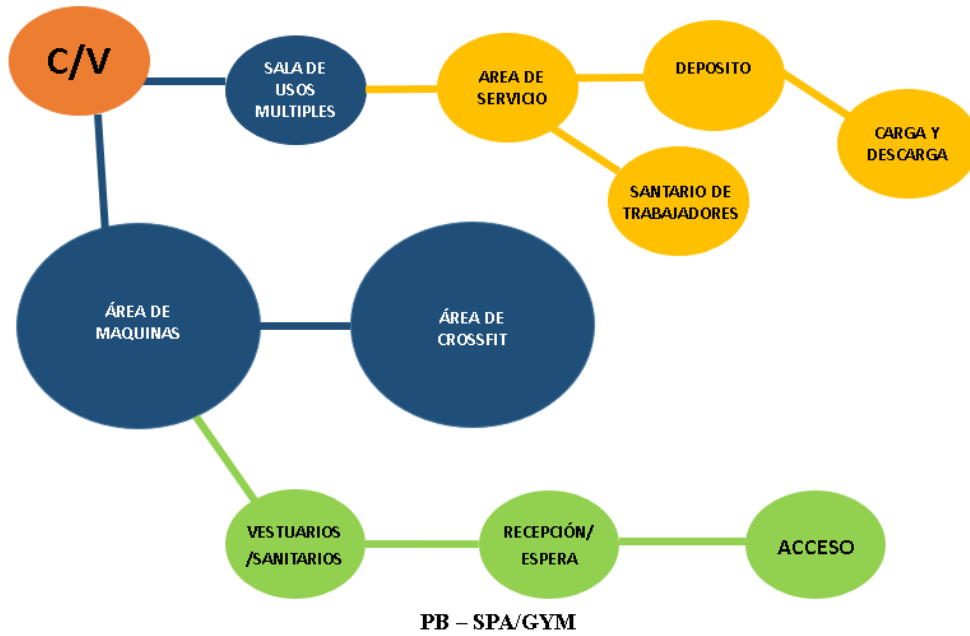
C/V

SALA DE USOS MULTIPLES

AREA DE SERVICIO

DEPOSITO

CARGA Y DESCARGA

SANTARIO DE TRABAJADORES

ÁREA DE MAQUINAS

ÁREA DE CROSSFIT

VESTUARIOS /SANITARIOS

RECEPCIÓN/ ESPERA

ACCESO

PB – SPA/GYM